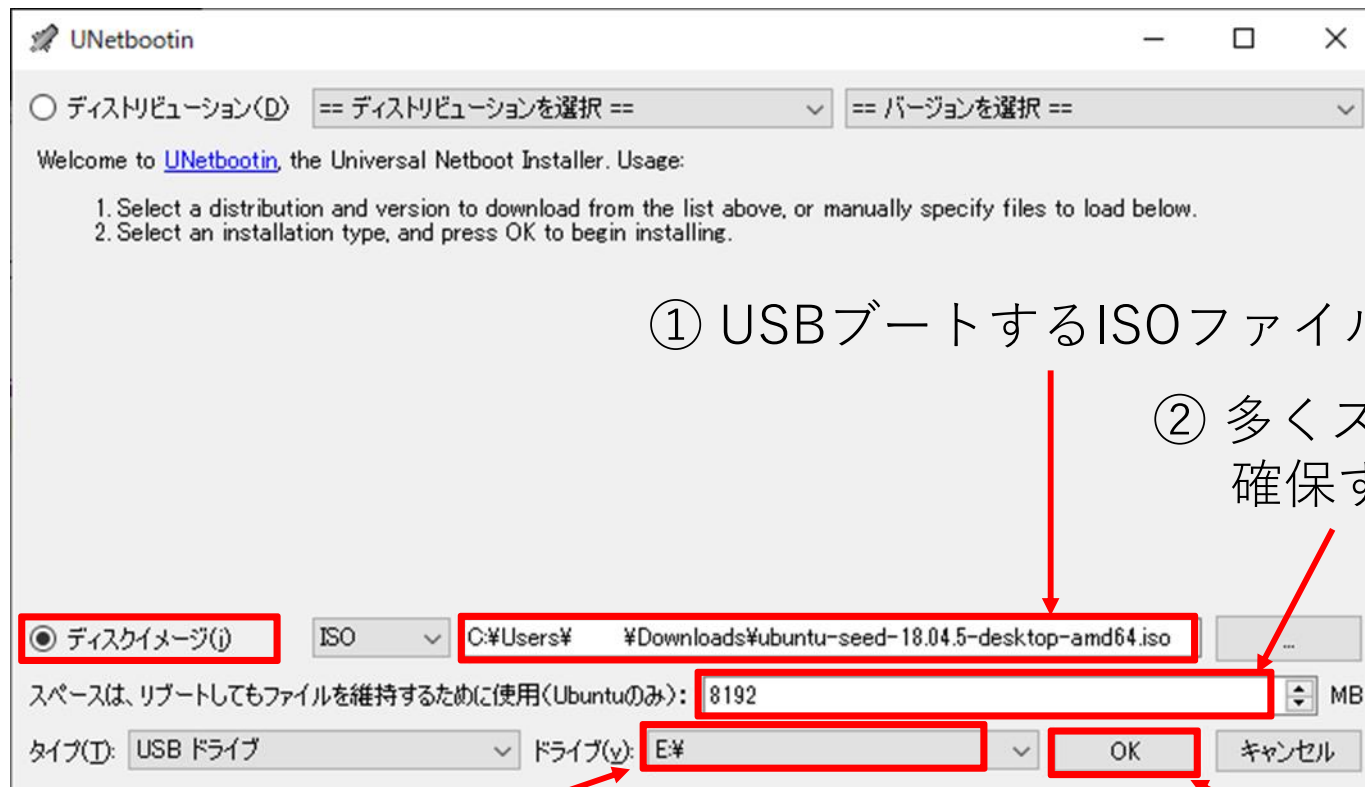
UNetbootin

ディストリビューション(D) == ディストリビューションを選択 == == バージョンを選択 ==

Welcome to UNetbootin, the Universal Netboot Installer. Usage:

1. Select a distribution and version to download from the list above, or manually specify files to load below.
2. Select an installation type, and press OK to begin installing.

① USBブートするISOファイ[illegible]

② 多くス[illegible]
確保す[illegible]

ディスクイメージ(i) ISO C:¥Users¥ ¥Downloads¥ubuntu-seed-18.04.5-desktop-amd64.iso ...

スペースは、リブートしてもファイルを維持するために使用(Ubuntuのみ): 8192 MB

タイプ(T): USB ドライブ ドライブ(v): E:¥ OK キャンセル